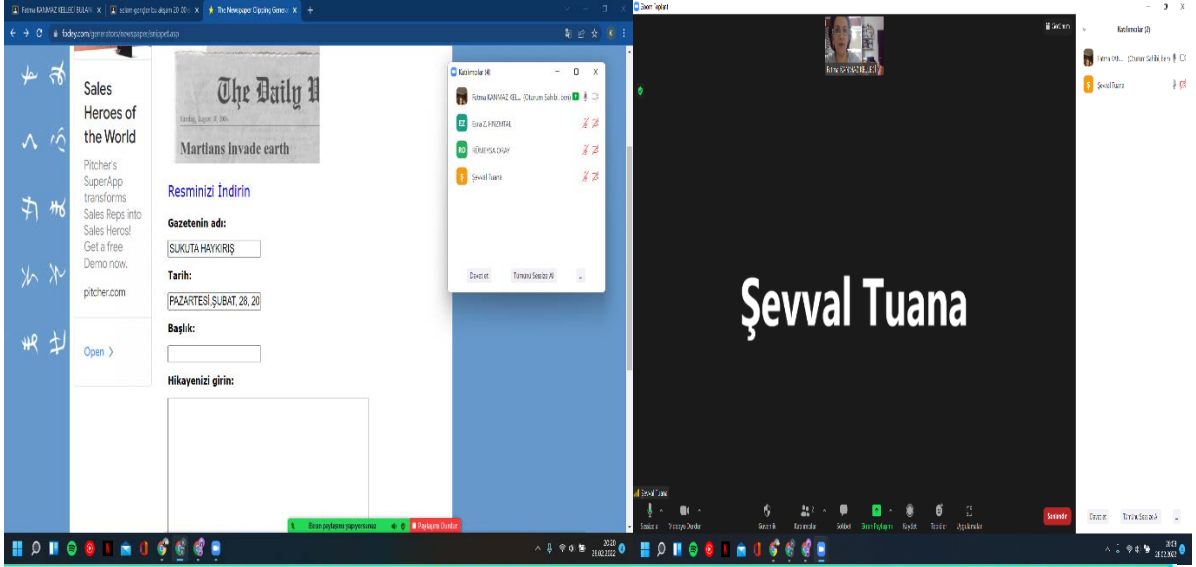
Fatma KANMAZ KELLECİ BULANI × | selam gençler bu akşam 20:00 × | The Newspaper Clipping Genera × | +

fodey.com/generators/newspaper/snippet.asp

Sales Heroes of the World

Pitcher's SuperApp transforms Sales Reps into Sales Heros! Get a free Demo now.

pitcher.com

Open ›

The Daily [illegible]

Martians invade earth

Resminizi İndirin

Gazetenin adı:

SUKUTA HAYKIRIŞ

Tarih:

PAZARTESİ,ŞUBAT, 28, 20

Başlık:

Hikayenizi girin:

Katılımcılar (4)

Fatma KANMAZ KEL... (Durum Sahibi, ben)

EZ Esra Z. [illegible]

RO RÜMEYSA OKAY

Ş Şevval Tuana

Davet et

Tümünü Sesize Al

Ekranı paylaşıyorsunuz

Paylaşımı Durdur

Zoom Toplantı

Fatma KANMAZ KELLECİ

Şevval Tuana

Katılımcılar (3)

Fatma KAN... (Durum Sahibi, ben)

Şevval Tuana

Şevval Tuana

Sesi aç · Videoyu Durdur · Güvenlik · Katılımcılar · Sohbet · Ekran Paylaşımı · Kaydet · Tepkiler · Uygulamalar · Sonlandır

Davet et · Tümünü Sessize Al

28.02.2022